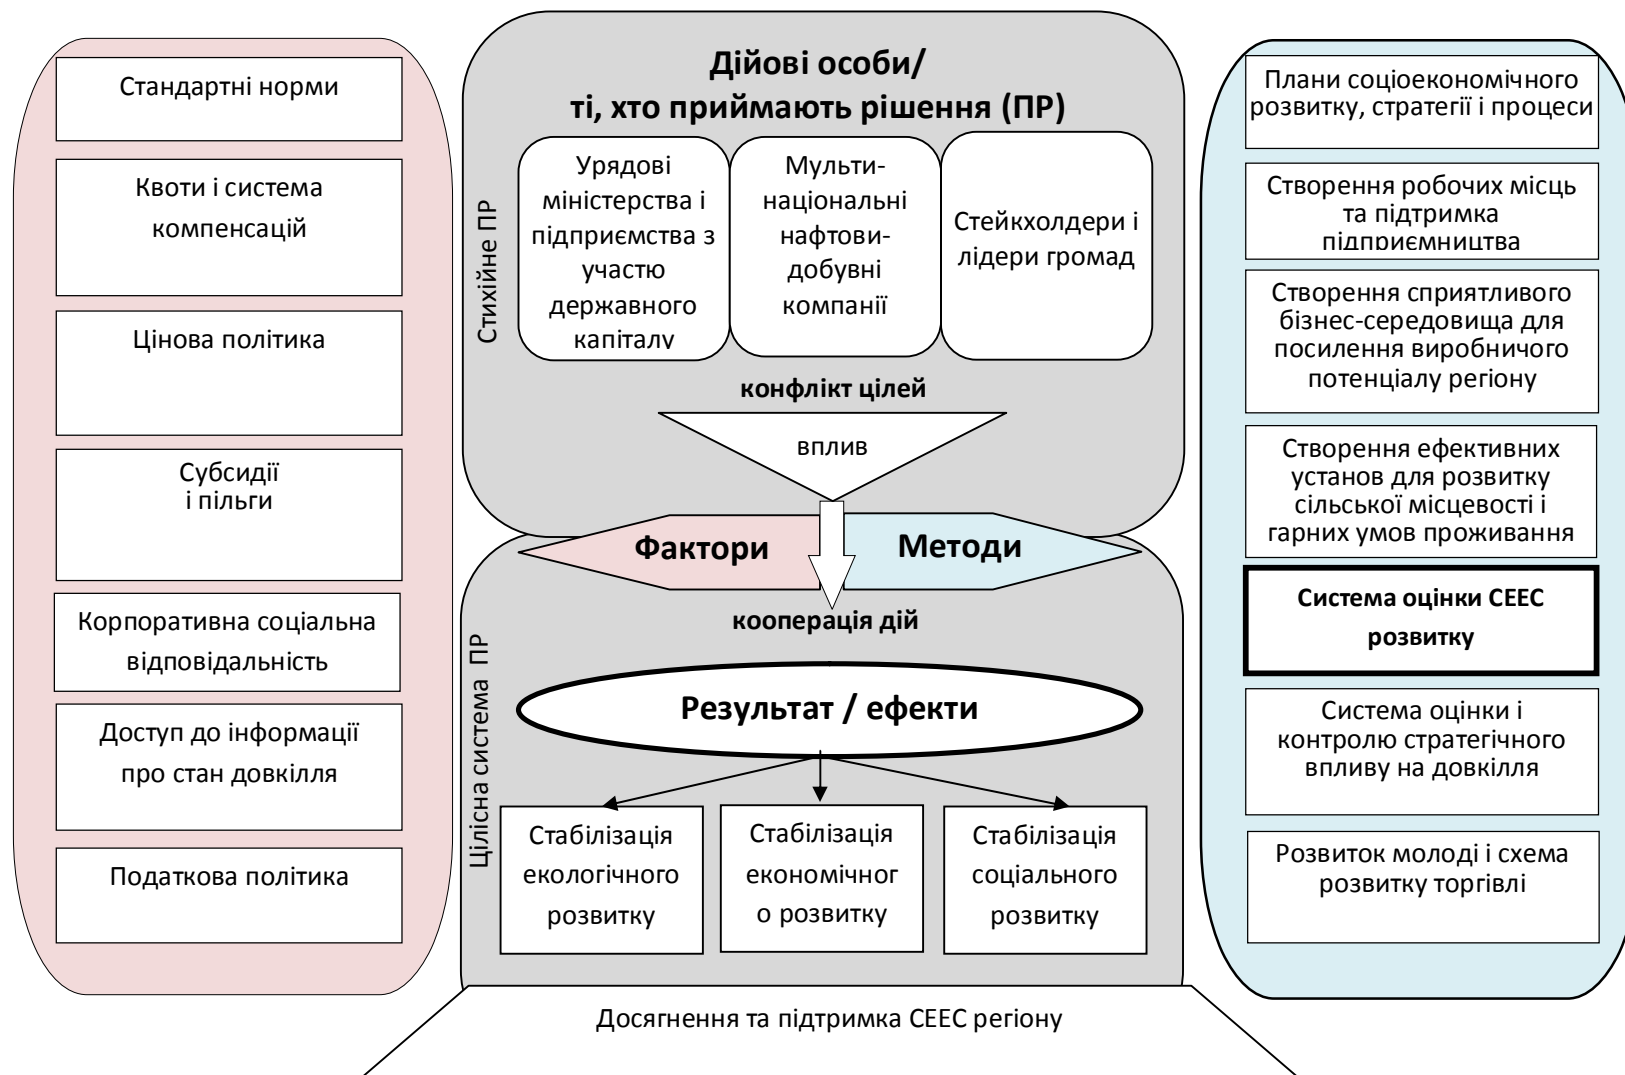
Стандартні норми

Квоти і система компенсацій

Цінова політика

Субсидії і пільги

Корпоративна соціальна відповідальність

Доступ до інформації про стан довкілля

Податкова політика

Дійові особи/
ті, хто приймають рішення (ПР)

Стихійне ПР

Урядові міністерства і підприємства з участю державного капіталу

Мульти-національні нафтови-добувні компанії

Стейкхолдери і лідери громад

конфлікт цілей

вплив

Фактори

Методи

кооперація дій

Цілісна система ПР

Результат / ефекти

Стабілізація екологічного розвитку

Стабілізація економічног о розвитку

Стабілізація соціального розвитку

Плани соціоекономічного розвитку, стратегії і процеси

Створення робочих місць та підтримка підприємництва

Створення сприятливого бізнес-середовища для посилення виробничого потенціалу регіону

Створення ефективних установ для розвитку сільської місцевості і гарних умов проживання

Система оцінки СЕЕС розвитку

Система оцінки і контролю стратегічного впливу на довкілля

Розвиток молоді і схема розвитку торгівлі

Досягнення та підтримка СЕЕС регіону